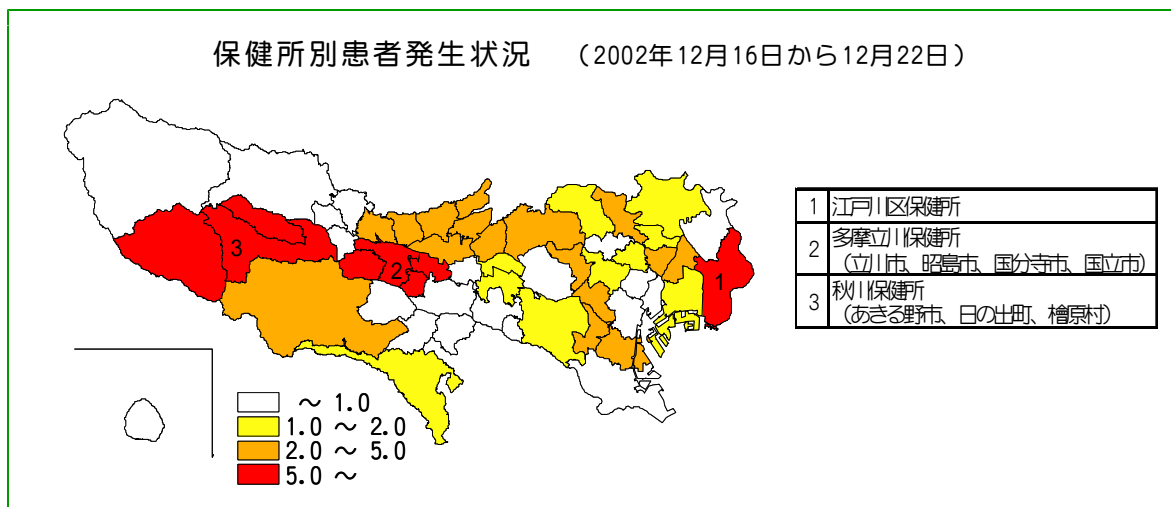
保健所別患者発生状況　（2002年12月16日から12月22日）

3

2

1

| 1 | 江戸川区保健所 |
|---|---|
| 2 | 多摩立川保健所<br>（立川市、昭島市、国分寺市、国立市） |
| 3 | 秋川保健所<br>（あきる野市、日の出町、檜原村） |

～ 1.0
1.0 ～ 2.0
2.0 ～ 5.0
5.0 ～